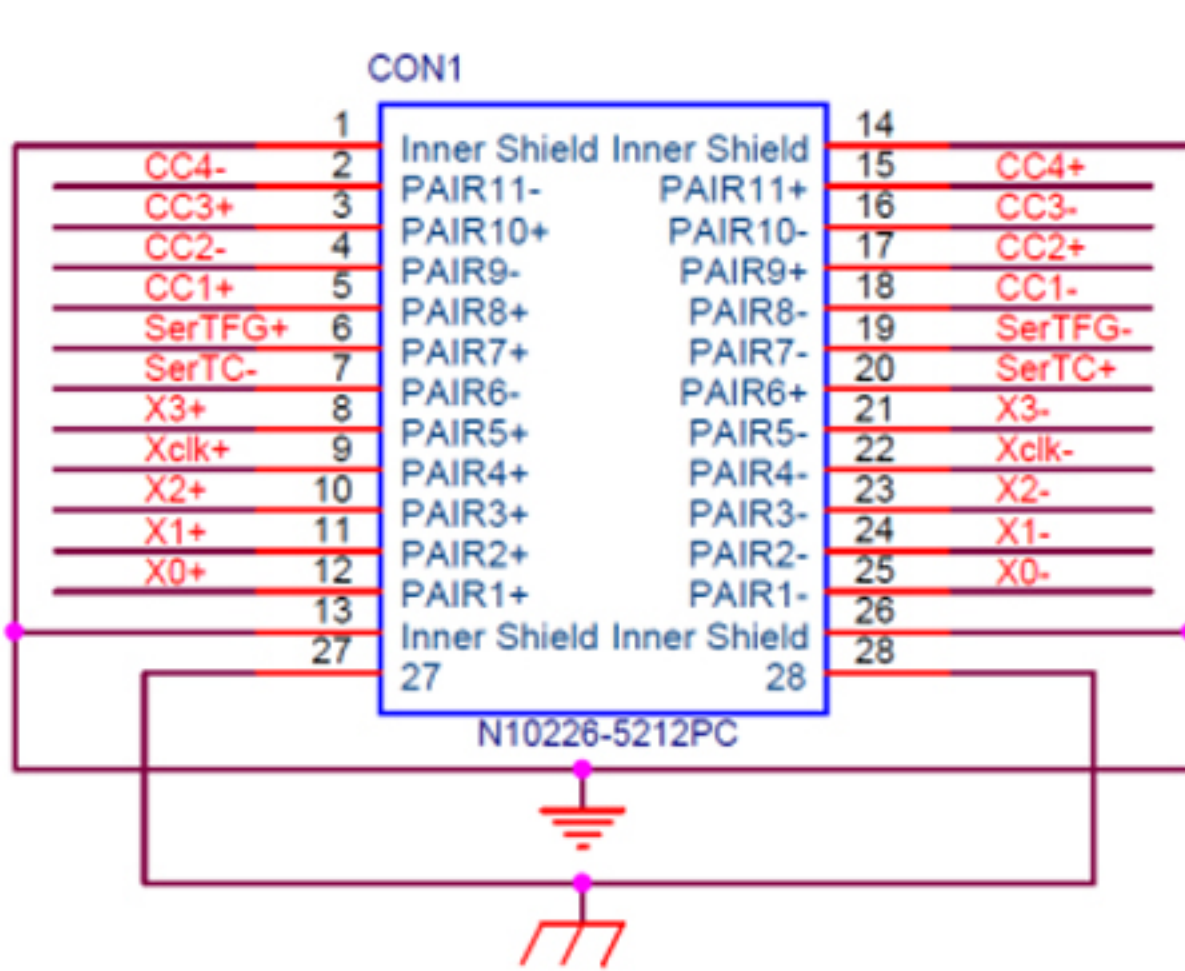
CON1

| Net | Pin | Left | Right | Pin | Net |
|---|---|---|---|---|---|
| | 1 | Inner Shield | Inner Shield | 14 | |
| CC4- | 2 | PAIR11- | PAIR11+ | 15 | CC4+ |
| CC3+ | 3 | PAIR10+ | PAIR10- | 16 | CC3- |
| CC2- | 4 | PAIR9- | PAIR9+ | 17 | CC2+ |
| CC1+ | 5 | PAIR8+ | PAIR8- | 18 | CC1- |
| SerTFG+ | 6 | PAIR7+ | PAIR7- | 19 | SerTFG- |
| SerTC- | 7 | PAIR6- | PAIR6+ | 20 | SerTC+ |
| X3+ | 8 | PAIR5+ | PAIR5- | 21 | X3- |
| Xclk+ | 9 | PAIR4+ | PAIR4- | 22 | Xclk- |
| X2+ | 10 | PAIR3+ | PAIR3- | 23 | X2- |
| X1+ | 11 | PAIR2+ | PAIR2- | 24 | X1- |
| X0+ | 12 | PAIR1+ | PAIR1- | 25 | X0- |
| | 13 | Inner Shield | Inner Shield | 26 | |
| | 27 | 27 | 28 | 28 | |

N10226-5212PC